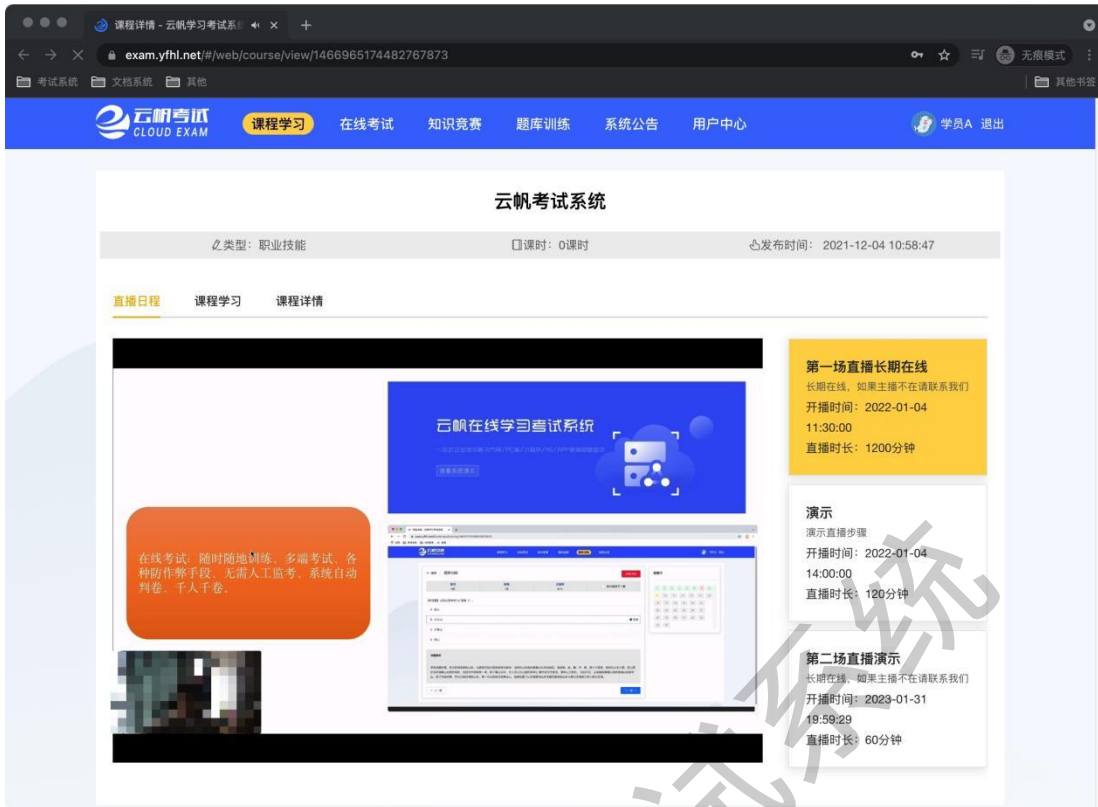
课程详情 - 云帆学习考试系统 ×  +

exam.yfhl.net/#/web/course/view/1466965174482767873

无痕模式

考试系统  文档系统  其他  其他书签

云帆考试 CLOUD EXAM  课程学习  在线考试  知识竞赛  题库训练  系统公告  用户中心  学员A  退出

云帆考试系统

类型：职业技能  课时：0课时  发布时间：2021-12-04 10:58:47

直播日程  课程学习  课程详情

在线考试：随时随地训练、多端考试、各种防作弊手段、无需人工监考、系统自动判卷、千人千卷。

云帆在线学习考试系统

第一场直播长期在线
长期在线，如果主播不在请联系我们
开播时间：2022-01-04 11:30:00
直播时长：1200分钟

演示
演示直播步骤
开播时间：2022-01-04 14:00:00
直播时长：120分钟

第二场直播演示
长期在线，如果主播不在请联系我们
开播时间：2023-01-31 19:59:29
直播时长：60分钟

考试系统